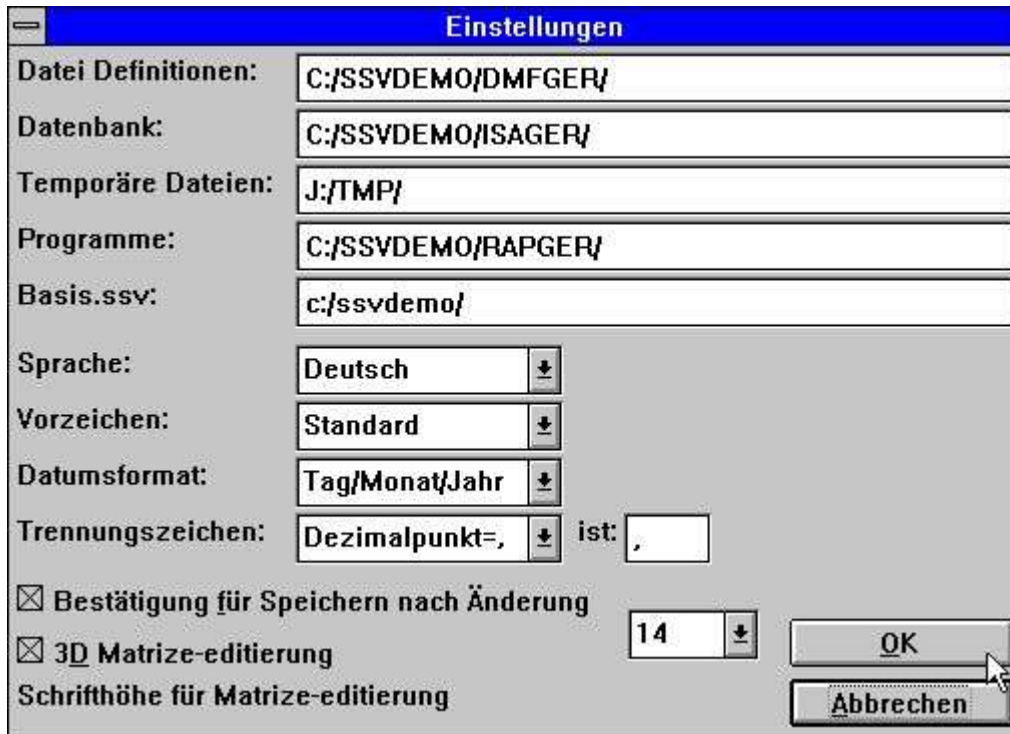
Einstellungen

Datei Definitionen: C:/SSVDEMO/DMFGER/

Datenbank: C:/SSVDEMO/ISAGER/

Temporäre Dateien: J:/TMP/

Programme: C:/SSVDEMO/RAPGER/

Basis.ssv: c:/ssvdemo/

Sprache: Deutsch

Vorzeichen: Standard

Datumsformat: Tag/Monat/Jahr

Trennungszeichen: Dezimalpunkt=, ist: ,

☒ Bestätigung für Speichern nach Änderung

☒ 3D Matrize-editierung

Schrifthöhe für Matrize-editierung 14

OK

Abbrechen